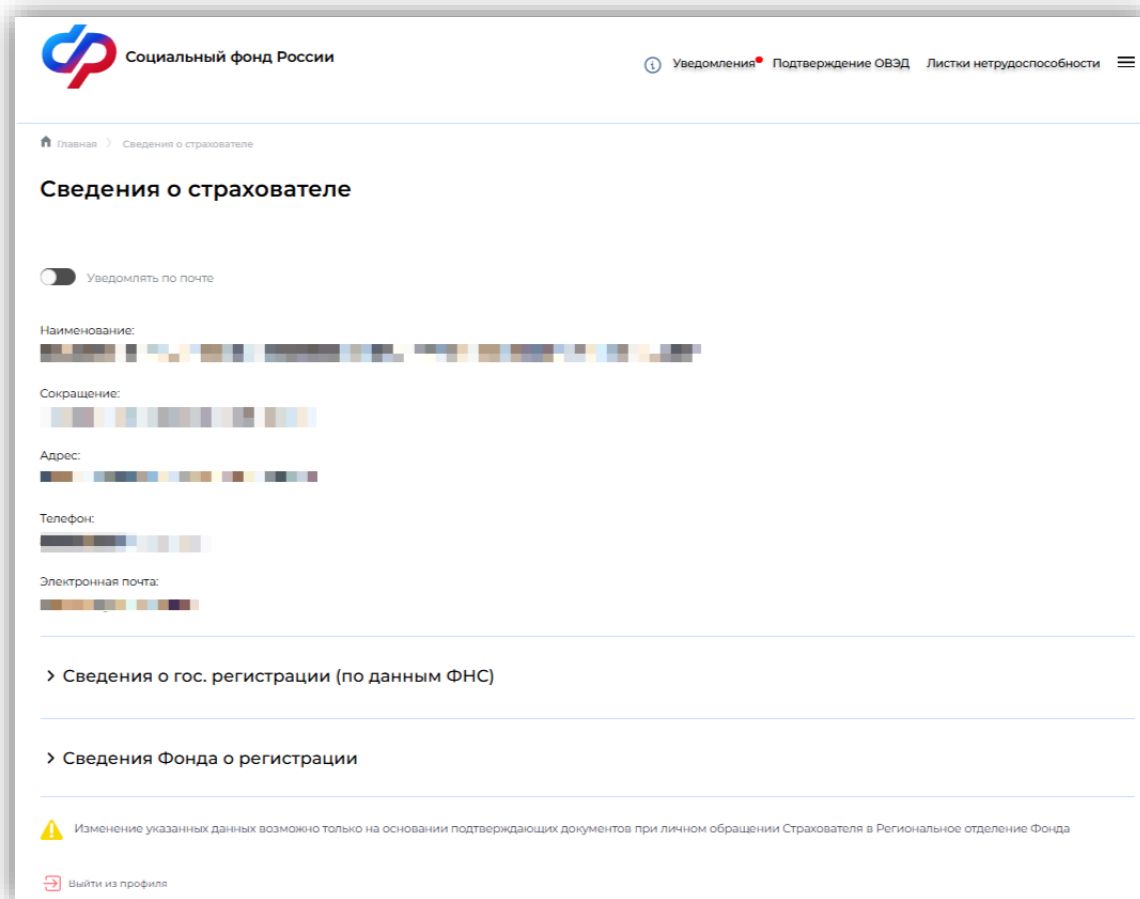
Социальный фонд России

Уведомления Подтверждение ОВЭД Листки нетрудоспособности

Главная › Сведения о страхователе

Сведения о страхователе

Уведомлять по почте

Наименование:
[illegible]

Сокращение:
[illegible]

Адрес:
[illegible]

Телефон:
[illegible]

Электронная почта:
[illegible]

› Сведения о гос. регистрации (по данным ФНС)

› Сведения Фонда о регистрации

Изменение указанных данных возможно только на основании подтверждающих документов при личном обращении Страхователя в Региональное отделение Фонда

Выйти из профиля